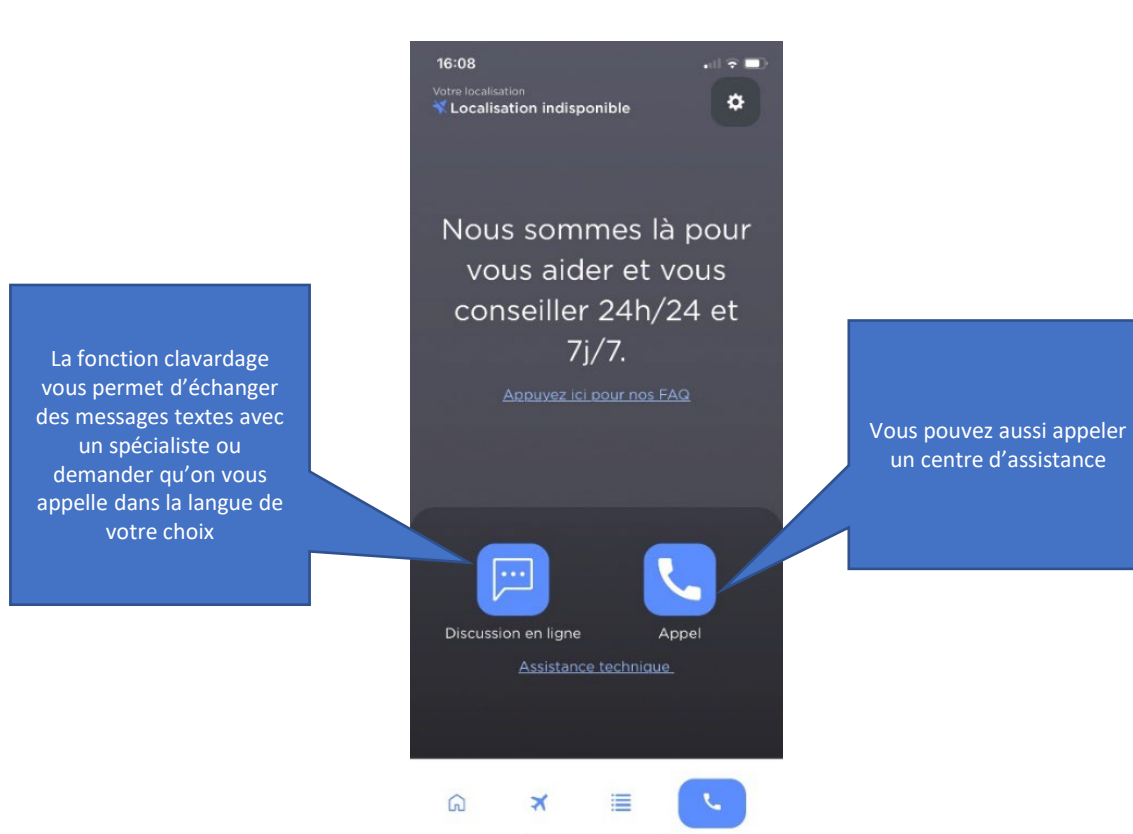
16:08

Votre localisation
Localisation indisponible

Nous sommes là pour vous aider et vous conseiller 24h/24 et 7j/7.

Appuyez ici pour nos FAQ

La fonction clavardage vous permet d’échanger des messages textes avec un spécialiste ou demander qu’on vous appelle dans la langue de votre choix

Vous pouvez aussi appeler un centre d’assistance

Discussion en ligne

Appel

Assistance technique